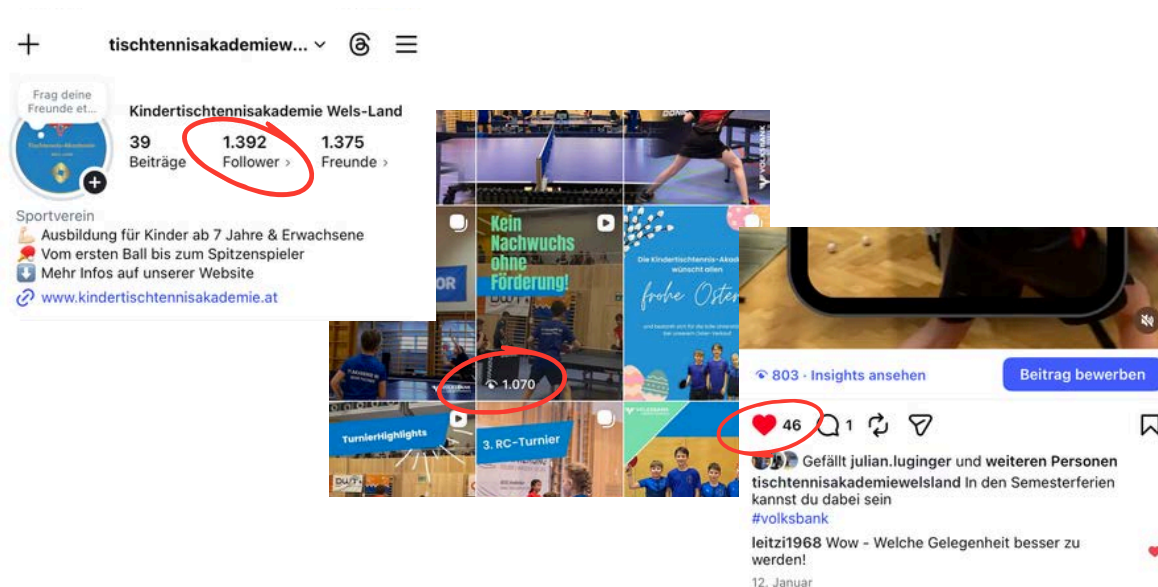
+ tischtennisakademiew... ⌄

Frag deine Freunde et...

Kindertischtennisakademie Wels-Land

39
Beiträge

1.392
Follower ›

1.375
Freunde ›

Sportverein
💪 Ausbildung für Kinder ab 7 Jahre & Erwachsene
🏓 Vom ersten Ball bis zum Spitzenspieler
⬇️ Mehr Infos auf unserer Website
www.kindertischtennisakademie.at

Kein Nachwuchs ohne Förderung!

1.070

Die Kindertischtennis-Akademie wünscht allen

frohe Ostern

TurnierHighlights

3. RC-Turnier

803 · Insights ansehen

Beitrag bewerben

46

1

Gefällt julian.luginger und weiteren Personen

tischtennisakademiewelsland In den Semesterferien kannst du dabei sein
#volksbank

leitzi1968 Wow - Welche Gelegenheit besser zu werden!

12. Januar